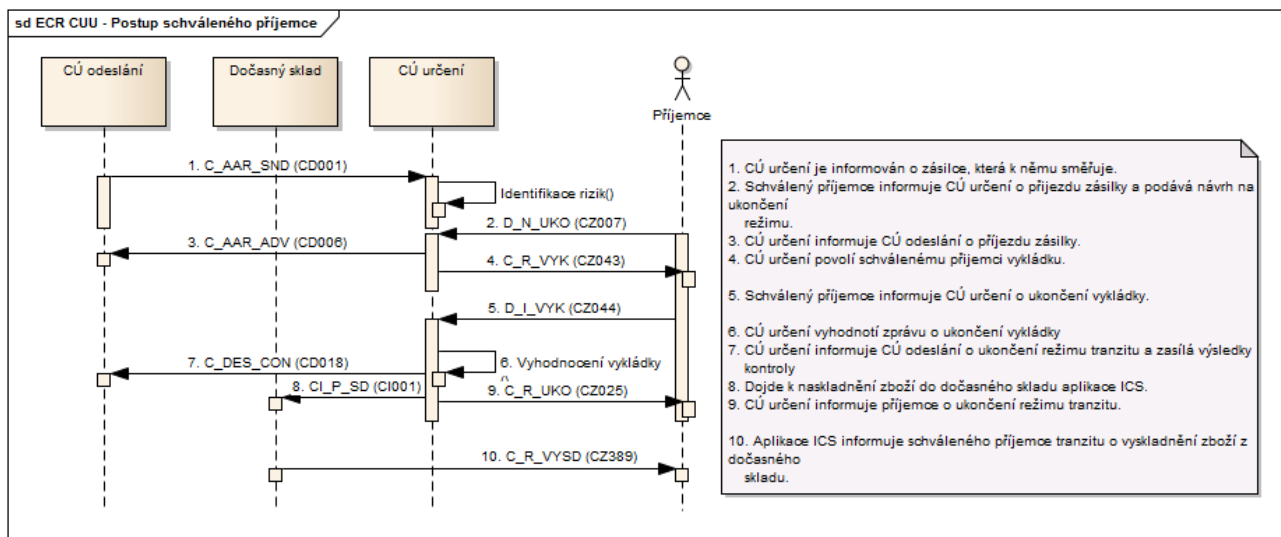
sd ECR CUU - Postup schváleného příjemce

CÚ odeslání

Dočasný sklad

CÚ určení

Příjemce

1. C_AAR_SND (CD001)

Identifikace rizik()

2. D_N_UKO (CZ007)

3. C_AAR_ADV (CD006)

4. C_R_VYK (CZ043)

5. D_I_VYK (CZ044)

6. Vyhodnocení vykládky

7. C_DES_CON (CD018)

8. CI_P_SD (CI001)

9. C_R_UKO (CZ025)

10. C_R_VYSD (CZ389)

1. CÚ určení je informován o zásilce, která k němu směřuje.
2. Schválený příjemce informuje CÚ určení o příjezdu zásilky a podává návrh na ukončení režimu.
3. CÚ určení informuje CÚ odeslání o příjezdu zásilky.
4. CÚ určení povolí schválenému příjemci vykládku.

5. Schválený příjemce informuje CÚ určení o ukončení vykládky.

6. CÚ určení vyhodnotí zprávu o ukončení vykládky
7. CÚ určení informuje CÚ odeslání o ukončení režimu tranzitu a zasílá výsledky kontroly
8. Dojde k naskladnění zboží do dočasného skladu aplikace ICS.
9. CÚ určení informuje příjemce o ukončení režimu tranzitu.

10. Aplikace ICS informuje schváleného příjemce tranzitu o vyskladnění zboží z dočasného skladu.